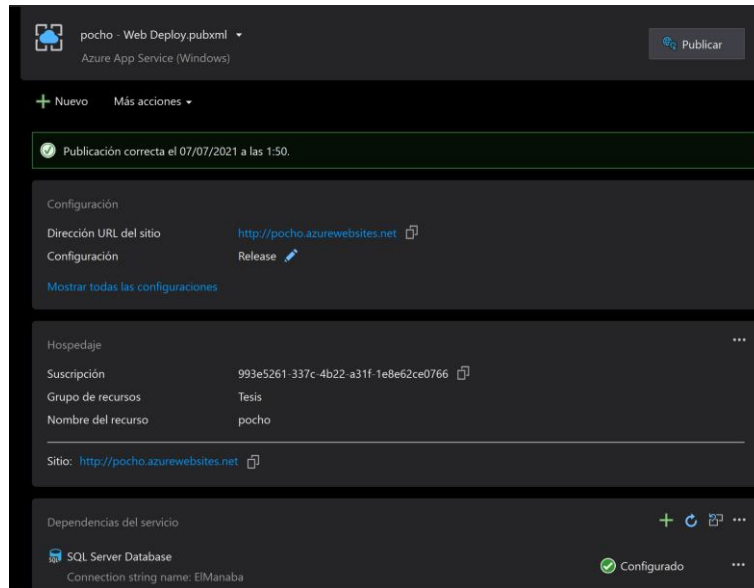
pocho - Web Deploy.pubxml
Azure App Service (Windows)

Publicar

Nuevo Más acciones

Publicación correcta el 07/07/2021 a las 1:50.

Configuración
Dirección URL del sitio http://pocho.azurewebsites.net
Configuración Release
Mostrar todas las configuraciones

Hospedaje
Suscripción 993e5261-337c-4b22-a31f-1e8e62ce0766
Grupo de recursos Tesis
Nombre del recurso pocho

Sitio: http://pocho.azurewebsites.net

Dependencias del servicio
SQL Server Database
Connection string name: ElManaba
Configurado